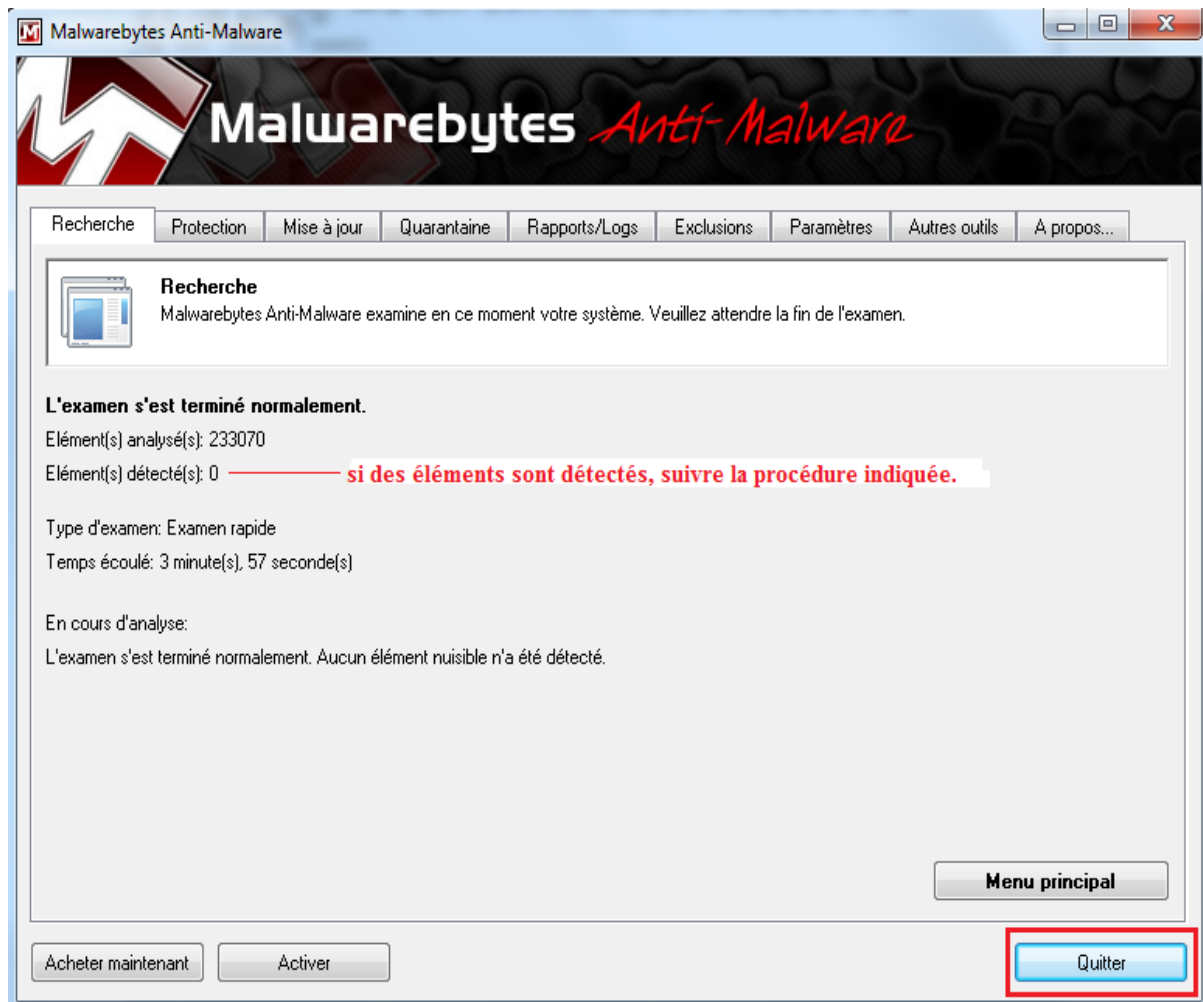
Malwarebytes Anti-Malware

Malwarebytes Anti-Malware

Recherche | Protection | Mise à jour | Quarantaine | Rapports/Logs | Exclusions | Paramètres | Autres outils | A propos...

Recherche
Malwarebytes Anti-Malware examine en ce moment votre système. Veuillez attendre la fin de l'examen.

L'examen s'est terminé normalement.

Elément(s) analysé(s): 233070

Elément(s) détecté(s): 0 si des éléments sont détectés, suivre la procédure indiquée.

Type d'examen: Examen rapide

Temps écoulé: 3 minute(s), 57 seconde(s)

En cours d'analyse:

L'examen s'est terminé normalement. Aucun élément nuisible n'a été détecté.

Menu principal

Acheter maintenant

Activer

Quitter